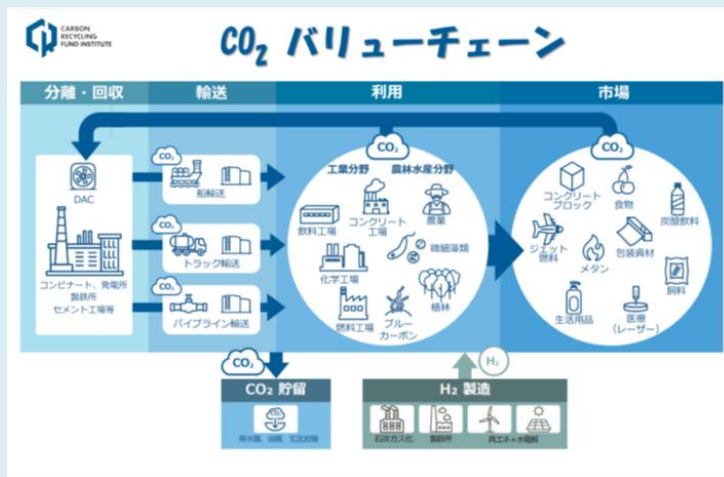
CARBON RECYCLING FUND INSTITUTE

$CO_2$ バリューチェーン

分離・回収

輸送

利用

市場

$CO_2$

$CO_2$

DAC

コンビナート、発電所
製鉄所
セメント工場等

$CO_2$
船輸送

$CO_2$
トラック輸送

$CO_2$
パイプライン輸送

工業分野

農林水産分野

飲料工場

コンクリート工場

農業

微細藻類

化学工場

燃料工場

ブルーカーボン

植林

コンクリートブロック

食物

炭酸飲料

ジェット燃料

メタン

包装資材

飼料

生活用品

医療（レーザー）

$CO_2$

$CO_2$ 貯留

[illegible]

$H_2$

$H_2$ 製造

石炭ガス化

製鉄所

再エネ＋水電解